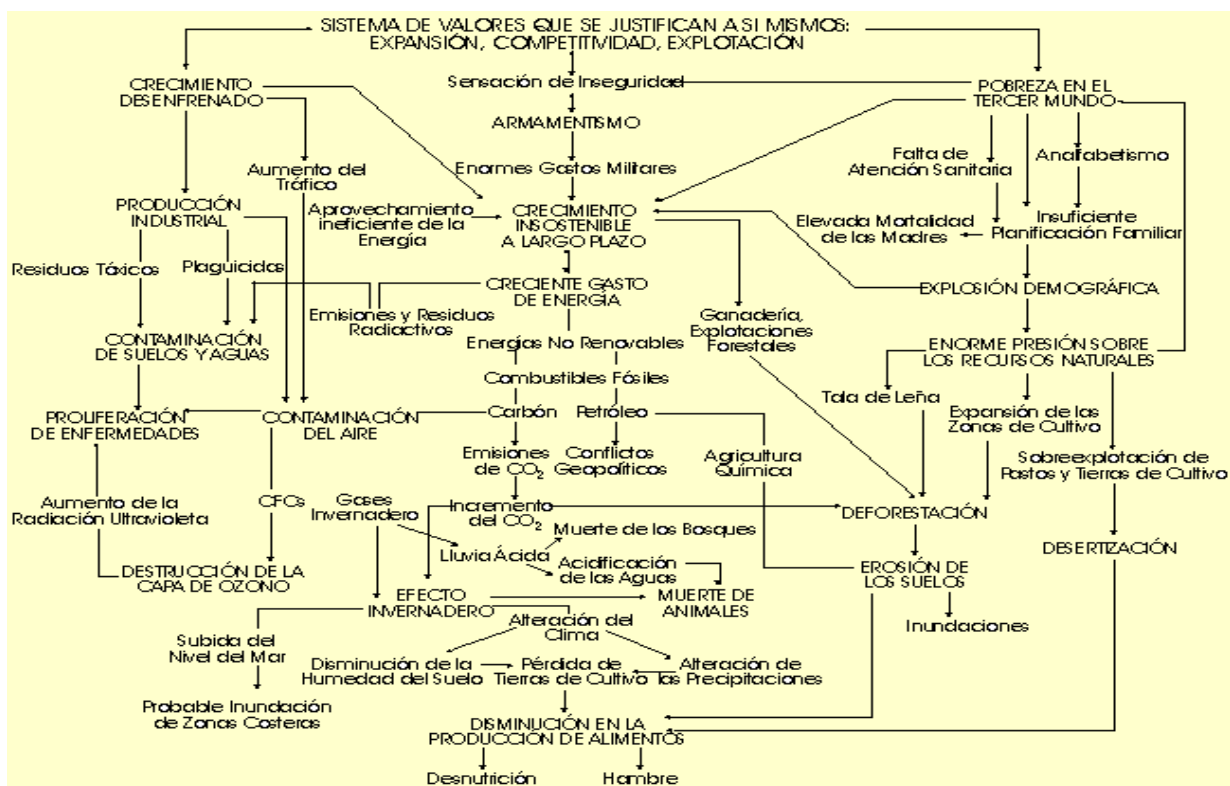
SISTEMA DE VALORES QUE SE JUSTIFICAN A SI MISMOS: EXPANSIÓN, COMPETITIVIDAD, EXPLOTACIÓN

CRECIMIENTO DESENFRENADO

Sensación de Inseguridad

POBREZA EN EL TERCER MUNDO

ARMAMENTISMO

Aumento del Tráfico

Enormes Gastos Militares

Falta de Atención Sanitaria

Analfabetismo

PRODUCCIÓN INDUSTRIAL

Aprovechamiento ineficiente de la Energía

CRECIMIENTO INSOSTENIBLE A LARGO PLAZO

Elevada Mortalidad de las Madres

Insuficiente Planificación Familiar

Residuos Tóxicos

Plaguicidas

CRECIENTE GASTO DE ENERGÍA

EXPLOSIÓN DEMOGRÁFICA

Emisiones y Residuos Radiactivos

Ganadería, Explotaciones Forestales

CONTAMINACIÓN DE SUELOS Y AGUAS

Energías No Renovables

ENORME PRESIÓN SOBRE LOS RECURSOS NATURALES

Combustibles Fósiles

Tala de Leña

PROLIFERACIÓN DE ENFERMEDADES

CONTAMINACIÓN DEL AIRE

Carbón

Petróleo

Expansión de las Zonas de Cultivo

Emisiones de $CO_2$

Conflictos Geopolíticos

Agricultura Química

Sobreexplotación de Pastos y Tierras de Cultivo

Aumento de la Radiación Ultravioleta

CFCs

Gases Invernadero

Incremento del $CO_2$

DEFORESTACIÓN

Muerte de los Bosques

Lluvia Ácida

DESERTIZACIÓN

DESTRUCCIÓN DE LA CAPA DE OZONO

Acidificación de las Aguas

EROSIÓN DE LOS SUELOS

EFECTO INVERNADERO

MUERTE DE ANIMALES

Alteración del Clima

Inundaciones

Subida del Nivel del Mar

Disminución de la Humedad del Suelo

Pérdida de Tierras de Cultivo

Alteración de las Precipitaciones

Probable Inundación de Zonas Costeras

DISMINUCIÓN EN LA PRODUCCIÓN DE ALIMENTOS

Desnutrición

Hambre